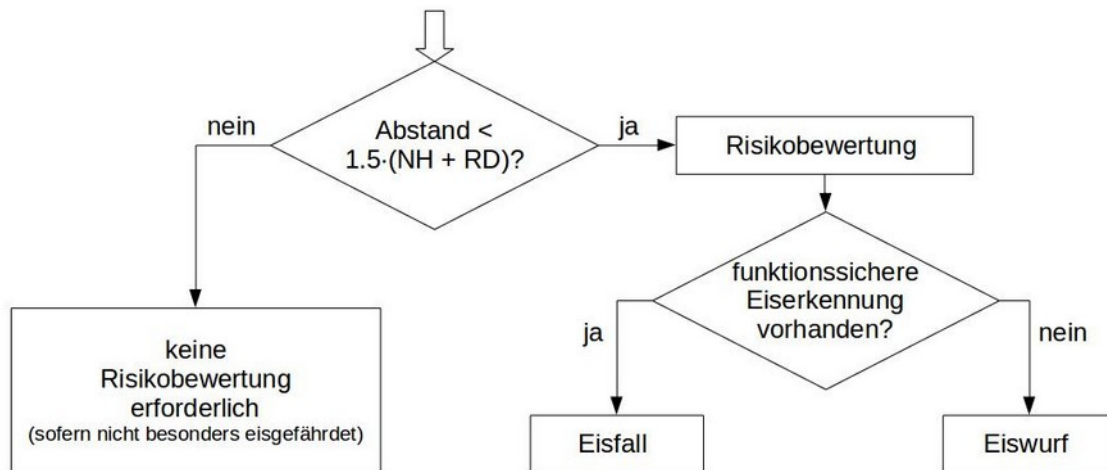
Abstand < $1.5\cdot(NH + RD)$?

nein

ja

Risikobewertung

keine Risikobewertung erforderlich (sofern nicht besonders eisgefährdet)

funktionssichere Eiserkennung vorhanden?

ja

nein

Eisfall

Eiswurf